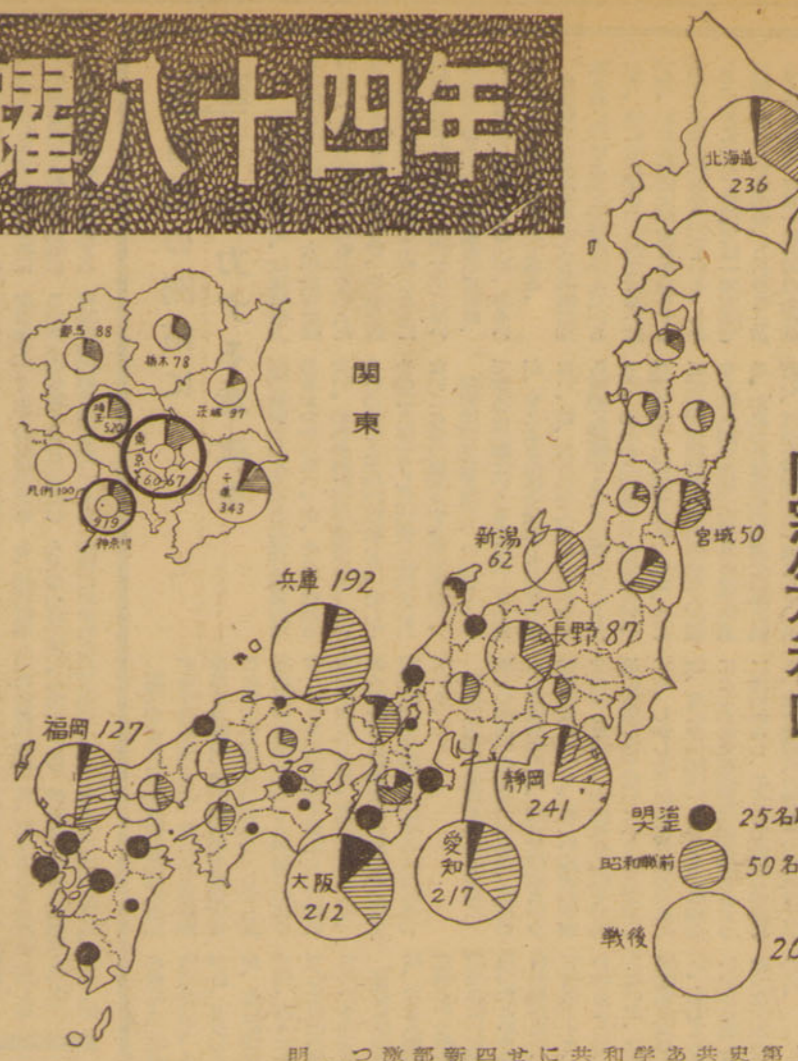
躍八十四年

関東

群馬 88
栃木 78
茨城 97
埼玉 520
東京 1606
千葉 343
山梨 100
神奈川 379

北海道 236
宮城 50
新潟 62
長野 87
兵庫 192
福岡 127
静岡 241
大阪 212
愛知 217

明治 ● 25名
昭和戦前 50名
戦後 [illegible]

明 つ 微 部 新 四 せ に 共 和 学 あ 共 史 第